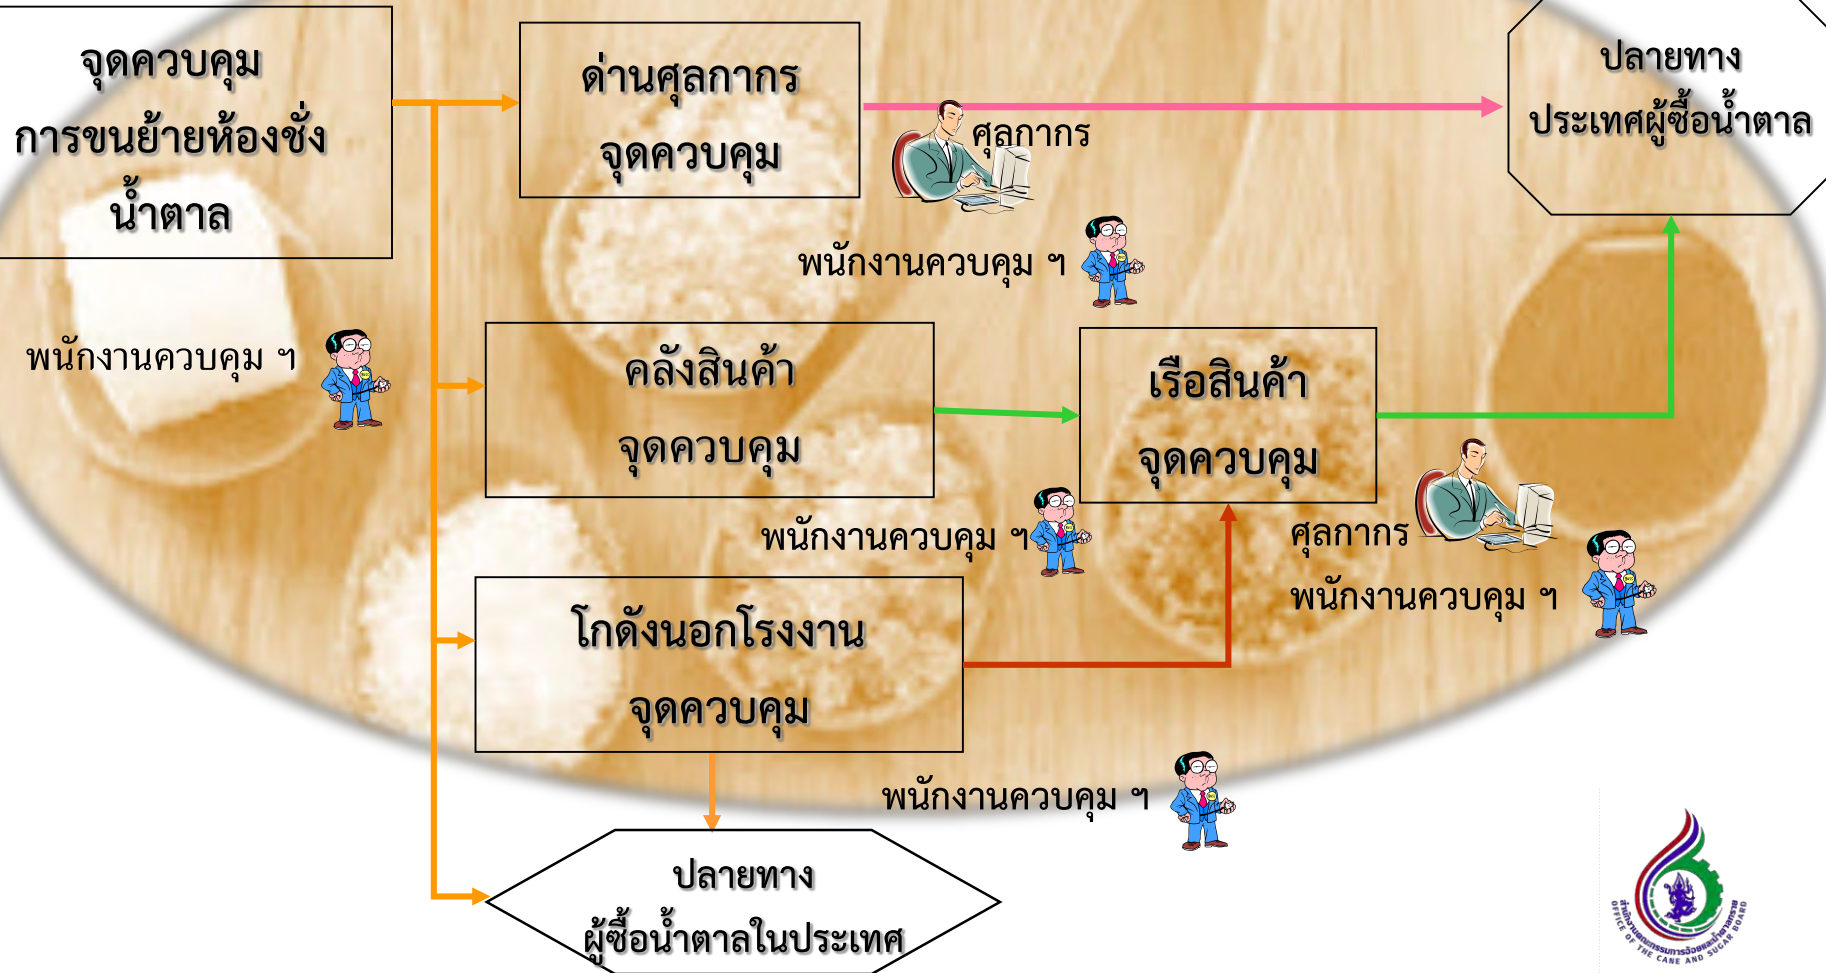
จุดควบคุม
การขนย้ายห้องชั่งน้ำตาล

ด่านศุลกากร
จุดควบคุม

ศุลกากร

ปลายทาง
ประเทศผู้ซื้อน้ำตาล

พนักงานควบคุม ฯ

พนักงานควบคุม ฯ

คลังสินค้า
จุดควบคุม

เรือสินค้า
จุดควบคุม

พนักงานควบคุม ฯ

ศุลกากร

พนักงานควบคุม ฯ

โกดังนอกโรงงาน
จุดควบคุม

พนักงานควบคุม ฯ

ปลายทาง
ผู้ซื้อน้ำตาลในประเทศ

สำนักงานคณะกรรมการอ้อยและน้ำตาลทราย
OFFICE OF THE CANE AND SUGAR BOARD